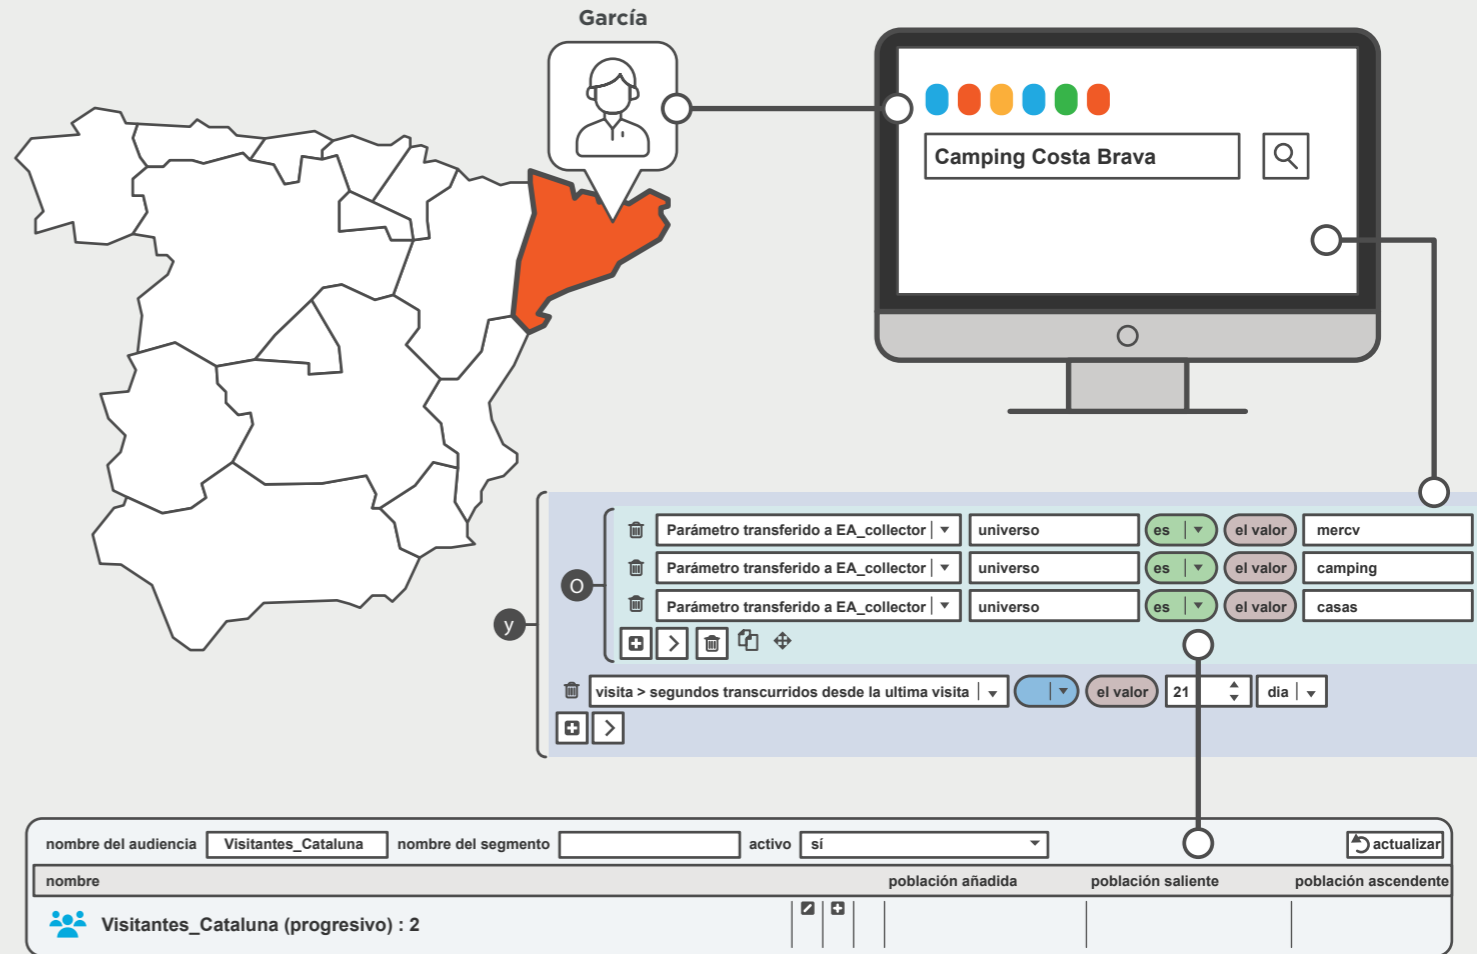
García

Camping Costa Brava

O

y

| Parámetro transferido a EA_collector | universo | es | el valor | mercv |
|---|---|---|---|---|
| Parámetro transferido a EA_collector | universo | es | el valor | camping |
| Parámetro transferido a EA_collector | universo | es | el valor | casas |

visita > segundos transcurridos desde la ultima visita | el valor | 21 | dia

nombre del audiencia Visitantes_Cataluna nombre del segmento activo sí actualizar

| nombre | población añadida | población saliente | población ascendente |
|---|---|---|---|
| Visitantes_Cataluna (progresivo) : 2 | | | |